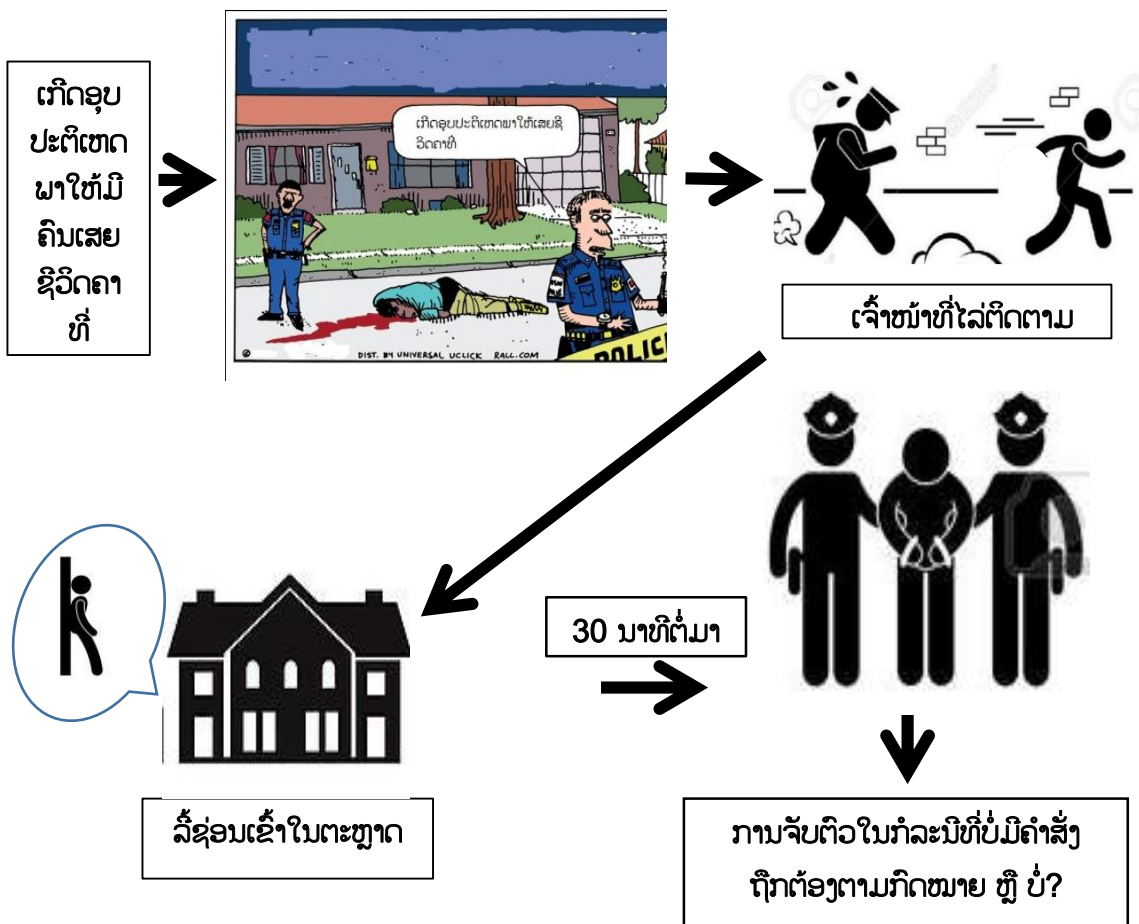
ເກີດອຸບປະຕິເຫດພາໃຫ້ມີຄົນເສຍຊີວິດຄາທີ່

ເກີດອຸບປະຕິເຫດພາໃຫ້ເສຍຊີວິດຄາທີ່

DIST. BY UNIVERSAL UCLICK RALL.COM

POLICE

ເຈົ້າໜ້າທີ່ໄລ່ຕິດຕາມ

ລີ້ຊ່ອນເຂົ້າໃນຕະຫຼາດ

30 ນາທີຕໍ່ມາ

ການຈັບຕົວໃນກໍລະນີທີ່ບໍ່ມີຄໍາສັ່ງ ຖືກຕ້ອງຕາມກົດໝາຍ ຫຼື ບໍ່?